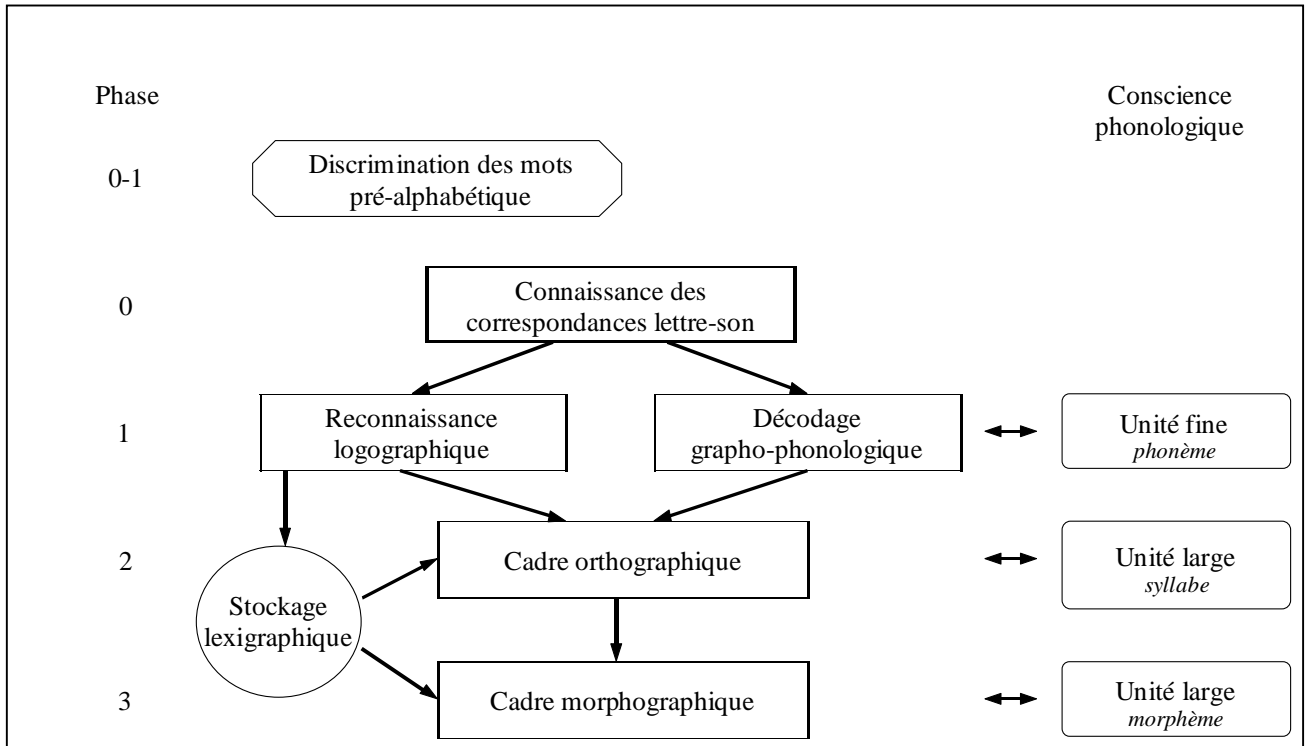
Phase

Conscience phonologique

0-1

Discrimination des mots pré-alphabétique

0

Connaissance des correspondances lettre-son

1

Reconnaissance logographique

Décodage grapho-phonologique

Unité fine
*phonème*

2

Stockage lexigraphique

Cadre orthographique

Unité large
*syllabe*

3

Cadre morphographique

Unité large
*morphème*